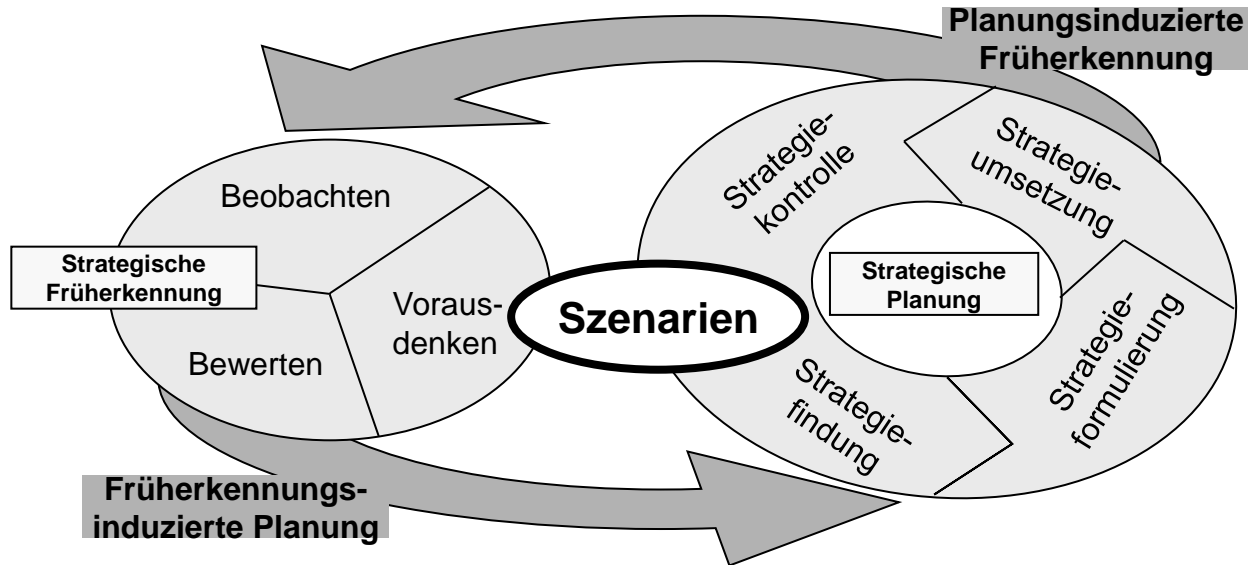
Planungsinduzierte Früherkennung

Beobachten

Strategische Früherkennung

Bewerten

Voraus-denken

Szenarien

Strategie-kontrolle

Strategie-umsetzung

Strategische Planung

Strategie-formulierung

Strategie-findung

Früherkennungs-induzierte Planung